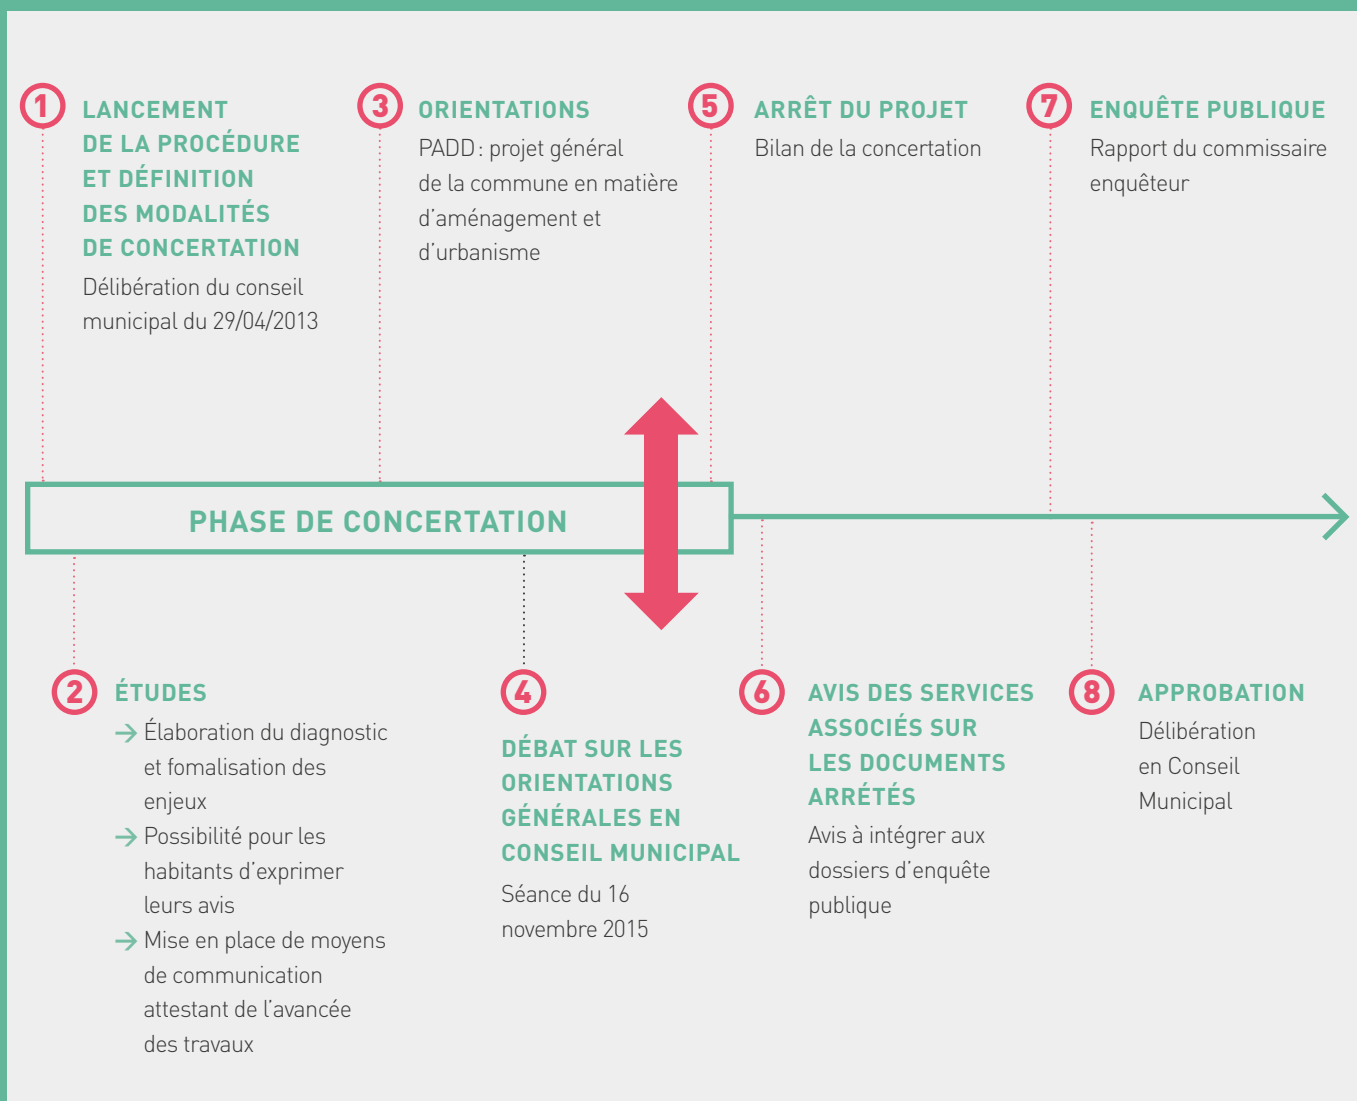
1 LANCEMENT DE LA PROCÉDURE ET DÉFINITION DES MODALITÉS DE CONCERTATION

Délibération du conseil municipal du 29/04/2013

3 ORIENTATIONS

PADD : projet général de la commune en matière d'aménagement et d'urbanisme

5 ARRÊT DU PROJET

Bilan de la concertation

7 ENQUÊTE PUBLIQUE

Rapport du commissaire enquêteur

PHASE DE CONCERTATION

2 ÉTUDES

→ Élaboration du diagnostic et fomalisation des enjeux

→ Possibilité pour les habitants d'exprimer leurs avis

→ Mise en place de moyens de communication attestant de l'avancée des travaux

4 DÉBAT SUR LES ORIENTATIONS GÉNÉRALES EN CONSEIL MUNICIPAL

Séance du 16 novembre 2015

6 AVIS DES SERVICES ASSOCIÉS SUR LES DOCUMENTS ARRÊTÉS

Avis à intégrer aux dossiers d'enquête publique

8 APPROBATION

Délibération en Conseil Municipal